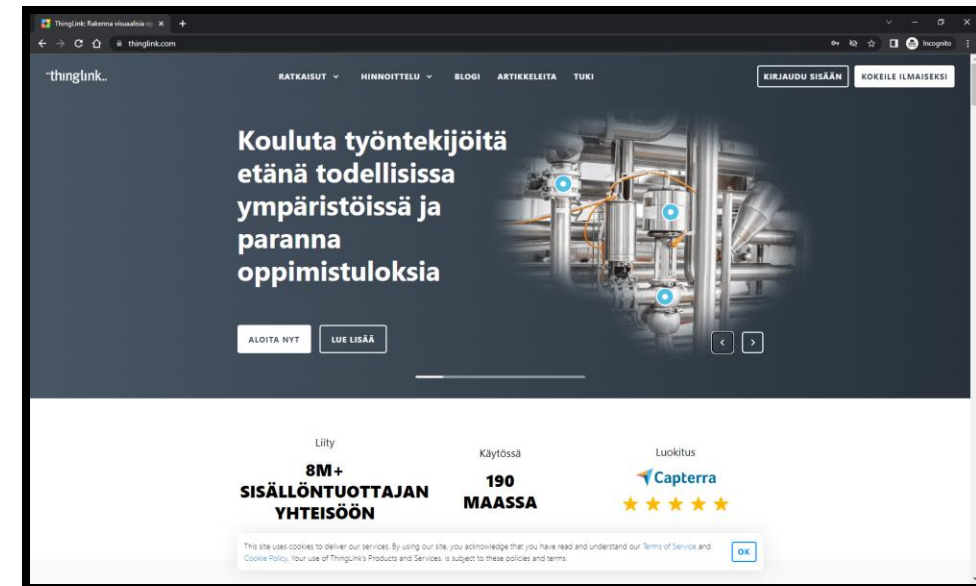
ThingLink: Rakenna visuaalisia o ×
thinglink.com
Incognito

thinglink.

RATKAISUT HINNOITTELU BLOGI ARTIKKELEITA TUKI

KIRJAUDU SISÄÄN KOKEILE ILMAISEKSI

Kouluta työntekijöitä etänä todellisissa ympäristöissä ja paranna oppimistuloksia

ALOITA NYT LUE LISÄÄ

Liity
8M+
SISÄLLÖNTUOTTAJAN YHTEISÖÖN

Käytössä
190
MAASSA

Luokitus
Capterra

This site uses cookies to deliver our services. By using our site, you acknowledge that you have read and understand our Terms of Service and Cookie Policy. Your use of ThingLink's Products and Services, is subject to these policies and terms.

OK